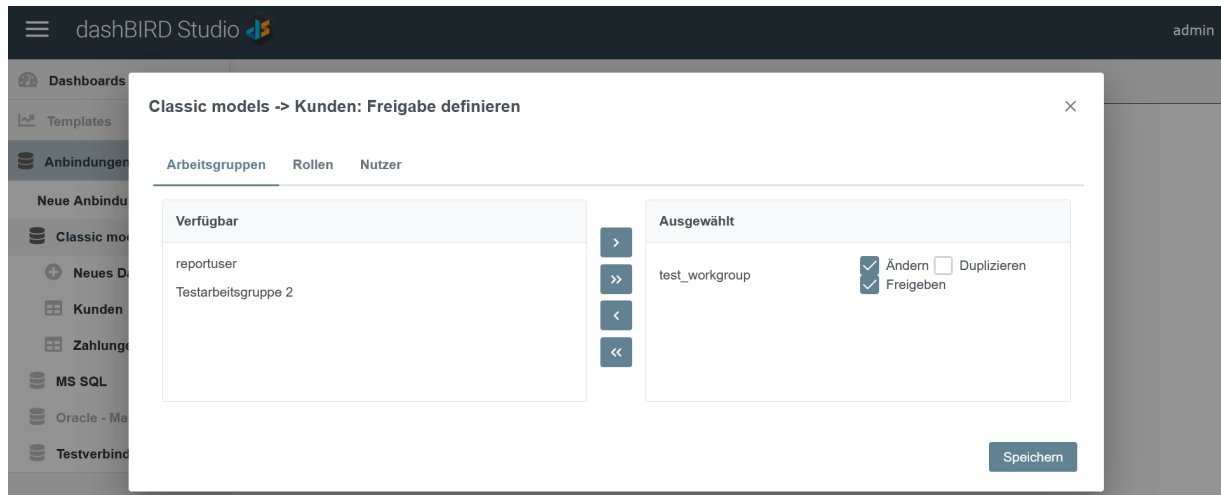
dashBIRD Studio

admin

Dashboards
Templates
Anbindungen
Neue Anbindu
Classic mo
Neues Da
Kunden
Zahlunge
MS SQL
Oracle - Ma
Testverbind

Classic models -> Kunden: Freigabe definieren

×

Arbeitsgruppen Rollen Nutzer

Verfügbar

reportuser
Testarbeitsgruppe 2

>
>>
<
<<

Ausgewählt

test_workgroup
Ändern Duplizieren
Freigeben

Speichern